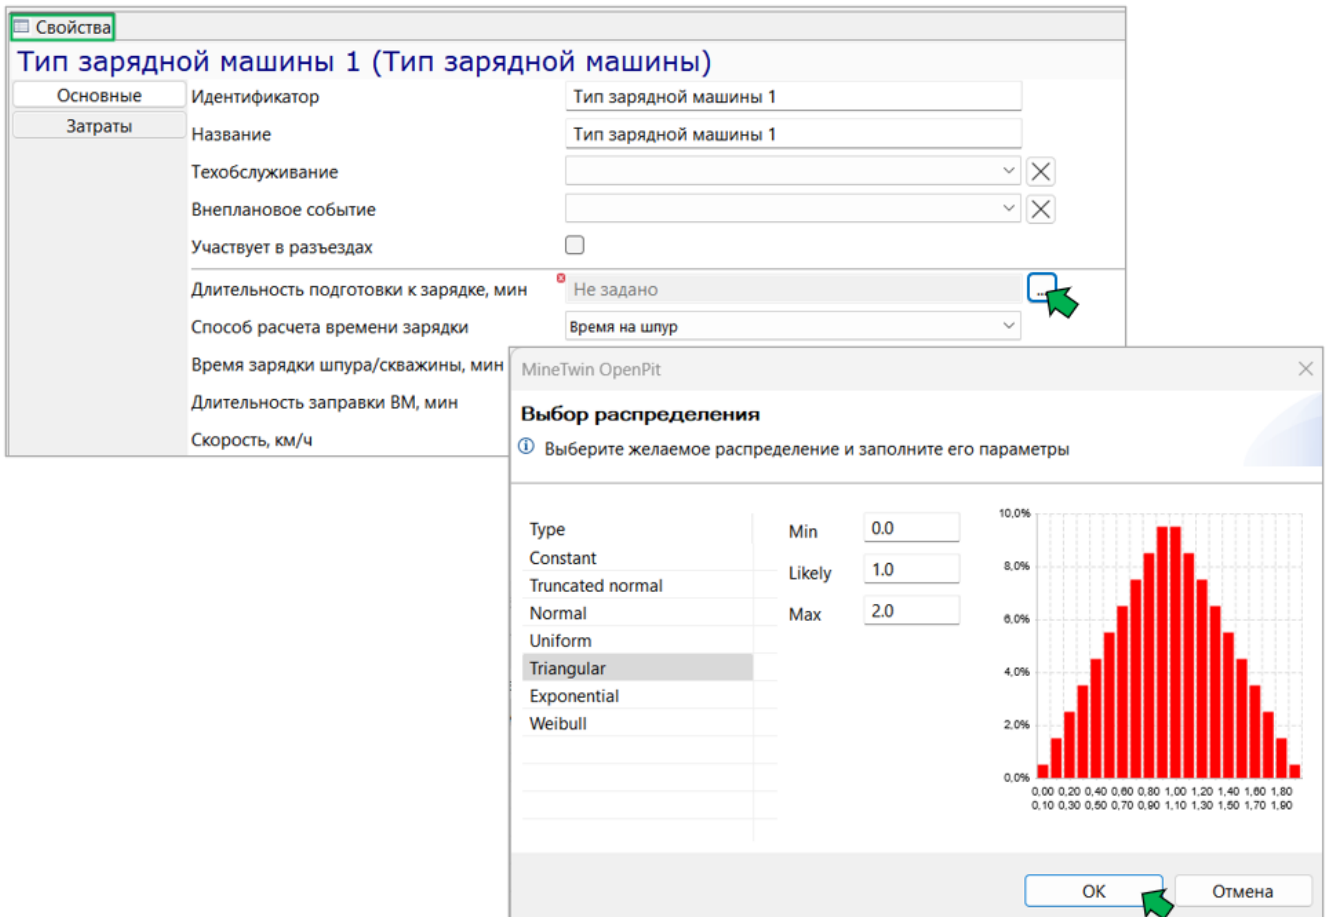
Свойства

Тип зарядной машины 1 (Тип зарядной машины)

Основные

Затраты

Идентификатор | Тип зарядной машины 1

Название | Тип зарядной машины 1

Техобслуживание

Внеплановое событие

Участвует в разъездах

Длительность подготовки к зарядке, мин | Не задано | ...

Способ расчета времени зарядки | Время на шпур

Время зарядки шпура/скважины, мин

Длительность заправки ВМ, мин

Скорость, км/ч

MineTwin OpenPit

Выбор распределения

Выберите желаемое распределение и заполните его параметры

Type
Constant
Truncated normal
Normal
Uniform
Triangular
Exponential
Weibull

Min 0.0
Likely 1.0
Max 2.0

10,0%
8,0%
6,0%
4,0%
2,0%
0,0%

0,00 0,20 0,40 0,60 0,80 1,00 1,20 1,40 1,60 1,80
0,10 0,30 0,50 0,70 0,90 1,10 1,30 1,50 1,70 1,90

OK

Отмена